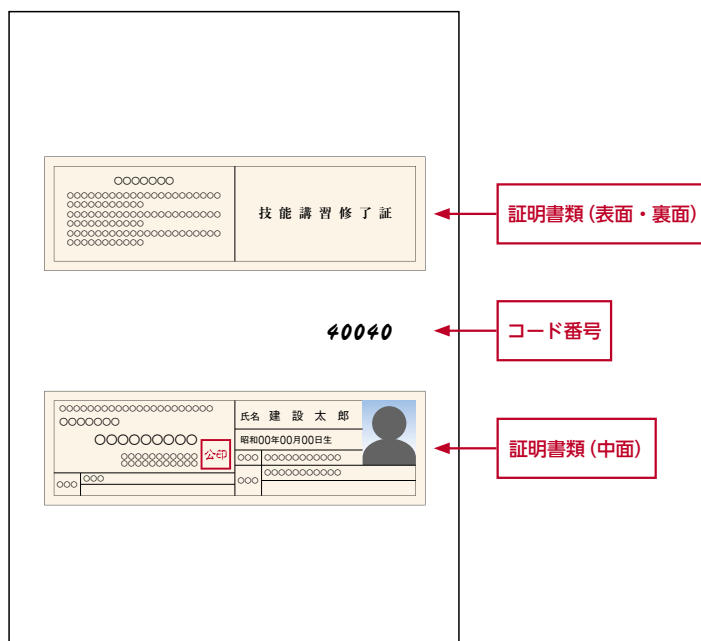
〇〇〇〇〇〇〇
〇〇〇〇〇〇〇〇〇〇〇〇〇〇〇〇〇〇〇〇〇〇
〇〇〇〇〇〇〇〇〇〇〇
〇〇〇〇〇〇〇〇〇〇〇〇〇〇〇〇〇〇〇〇〇〇
〇〇〇〇〇〇〇〇〇〇〇
〇〇〇〇〇〇〇〇〇〇〇〇〇〇〇〇〇〇〇〇〇〇
〇〇〇〇〇〇〇〇〇〇〇

技能講習修了証

証明書類（表面・裏面）

40040

コード番号

〇〇〇〇〇〇〇〇〇〇〇〇〇〇〇〇〇〇〇〇〇〇
〇〇〇〇〇〇〇
〇〇〇〇〇〇〇〇〇
〇〇〇〇〇〇〇〇〇〇〇
〇〇〇〇〇〇〇〇〇〇〇
公印

氏名 建設太郎
昭和00年00月00日生
〇〇〇 〇〇〇〇〇〇〇〇〇〇〇〇
〇〇〇 〇〇〇〇〇〇〇〇〇〇〇〇
〇〇〇 〇〇〇
〇〇〇

証明書類（中面）